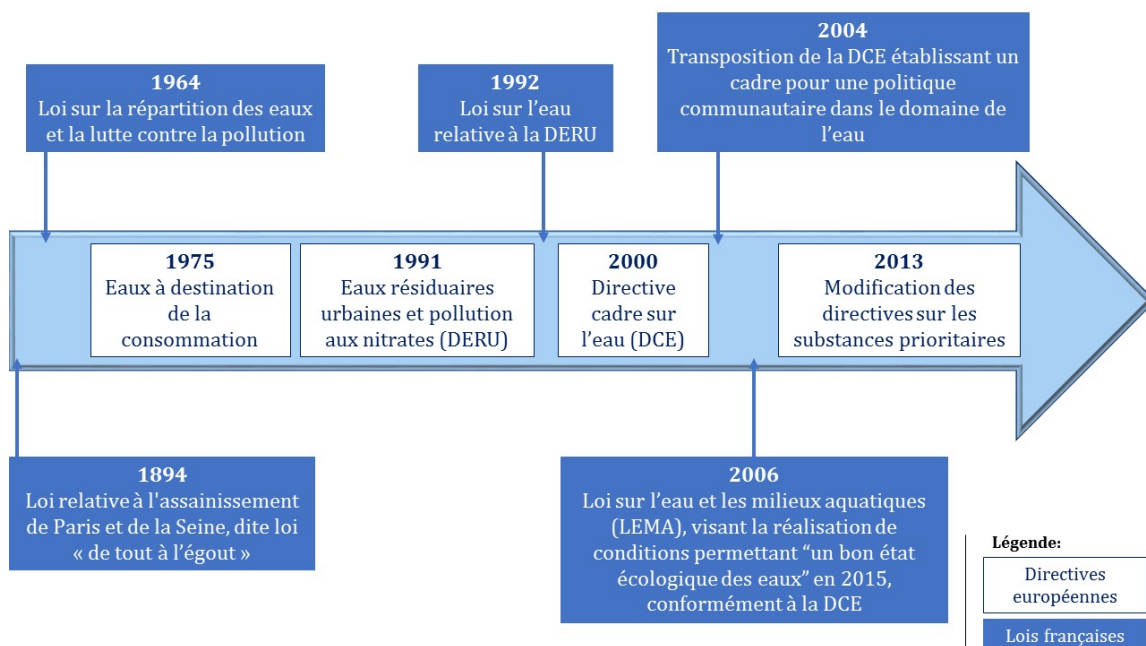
1964
Loi sur la répartition des eaux et la lutte contre la pollution

1992
Loi sur l'eau relative à la DERU

2004
Transposition de la DCE établissant un cadre pour une politique communautaire dans le domaine de l'eau

1975
Eaux à destination de la consommation

1991
Eaux résiduaires urbaines et pollution aux nitrates (DERU)

2000
Directive cadre sur l'eau (DCE)

2013
Modification des directives sur les substances prioritaires

1894
Loi relative à l'assainissement de Paris et de la Seine, dite loi « de tout à l'égout »

2006
Loi sur l'eau et les milieux aquatiques (LEMA), visant la réalisation de conditions permettant "un bon état écologique des eaux" en 2015, conformément à la DCE

Légende:
Directives européennes
Lois françaises